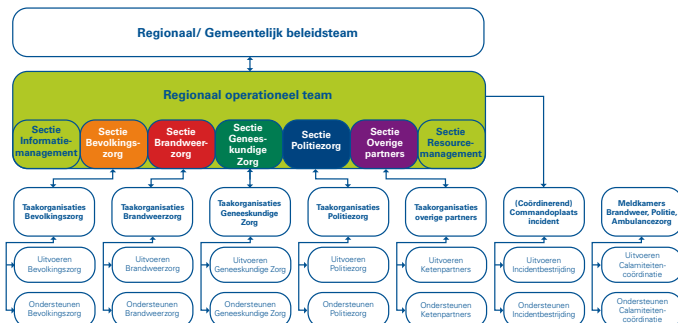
Regionaal/ Gemeentelijk beleidsteam

Regionaal operationeel team

Sectie Informatie-management

Sectie Bevolkings-zorg

Sectie Brandweer-zorg

Sectie Genees-kundige Zorg

Sectie Politiezorg

Sectie Overige partners

Sectie Resource-management

Taakorganisaties Bevolkingszorg

Taakorganisaties Brandweerzorg

Taakorganisaties Geneeskundige Zorg

Taakorganisaties Politiezorg

Taakorganisaties overige partners

(Coördinerend) Commandoplaats incident

Meldkamers Brandweer, Politie, Ambulancezorg

Uitvoeren Bevolkingszorg

Uitvoeren Brandweerzorg

Uitvoeren Geneeskundige Zorg

Uitvoeren Politiezorg

Uitvoeren Ketenpartners

Uitvoeren Incidentbestrijding

Uitvoeren Calamiteiten-coördinatie

Ondersteunen Bevolkingszorg

Ondersteunen Brandweerzorg

Ondersteunen Geneeskundige Zorg

Ondersteunen Politiezorg

Ondersteunen Ketenpartners

Ondersteunen Incidentbestrijding

Ondersteunen Calamiteiten-coördinatie